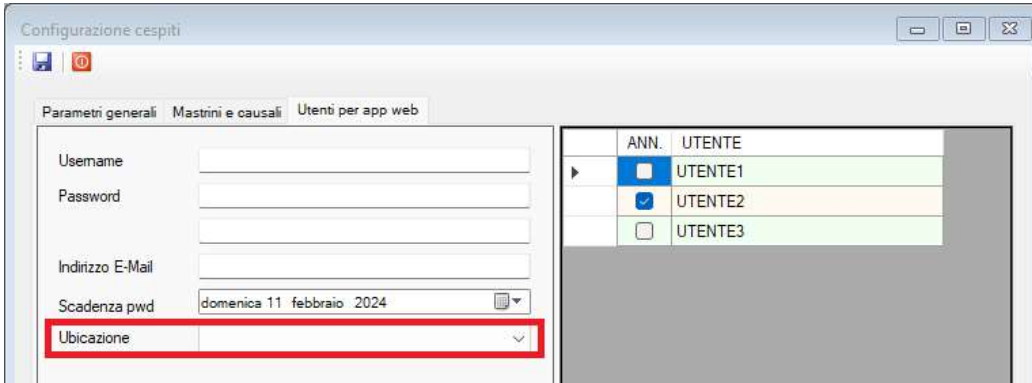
Configurazione cespiti

Parametri generali | Mastrini e causali | Utenti per app web

Username

Password

Indirizzo E-Mail

Scadenza pwd domenica 11 febbraio 2024

Ubicazione

| ANN. | UTENTE |
|---|---|
| ☐ | UTENTE1 |
| ☑ | UTENTE2 |
| ☐ | UTENTE3 |